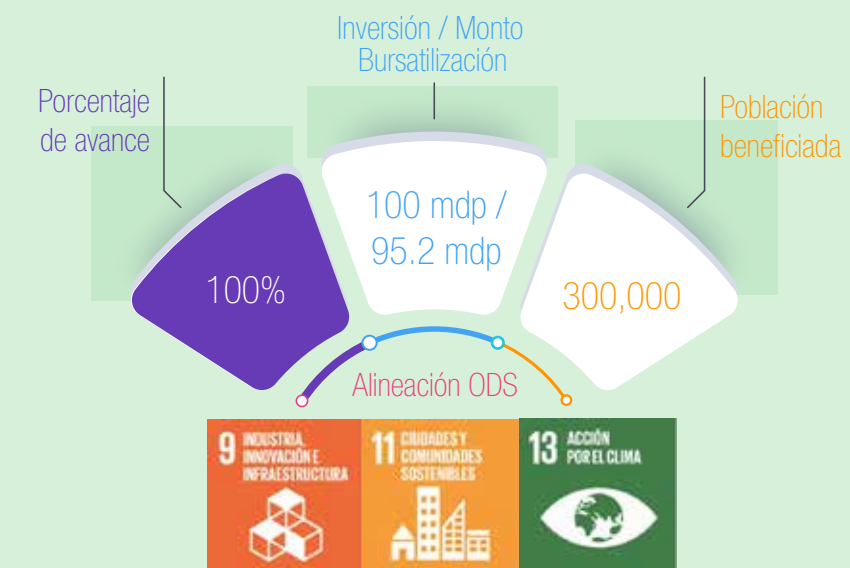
Inversión / Monto Bursatilización

Porcentaje de avance

Población beneficiada

100%

100 mdp / 95.2 mdp

300,000

Alineación ODS

9 INDUSTRIA, INNOVACIÓN E INFRAESTRUCTURA

11 CIUDADES Y COMUNIDADES SOSTENIBLES

13 ACCIÓN POR EL CLIMA